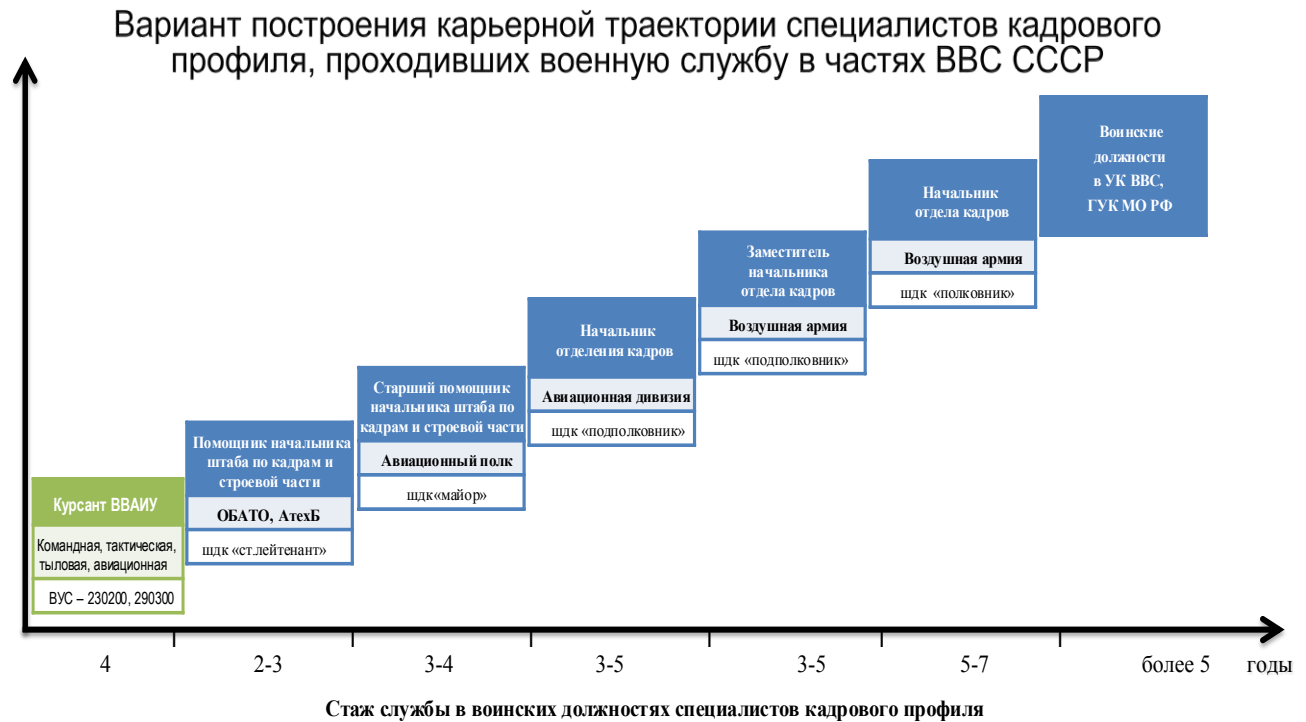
Вариант построения карьерной траектории специалистов кадрового профиля, проходивших военную службу в частях ВВС СССР

Воинские должности в УК ВВС, ГУК МО РФ

Начальник отдела кадров
Воздушная армия
щдк «полковник»

Заместитель начальника отдела кадров
Воздушная армия
щдк «подполковник»

Начальник отделения кадров
Авиационная дивизия
щдк «подполковник»

Старший помощник начальника штаба по кадрам и строевой части
Авиационный полк
щдк«майор»

Помощник начальника штаба по кадрам и строевой части
ОБАТО, АтехБ
щдк «ст.лейтенант»

Курсант ВВАИУ
Командная, тактическая, тыловая, авиационная
ВУС – 230200, 290300

4
2-3
3-4
3-5
3-5
5-7
более 5
годы

Стаж службы в воинских должностях специалистов кадрового профиля